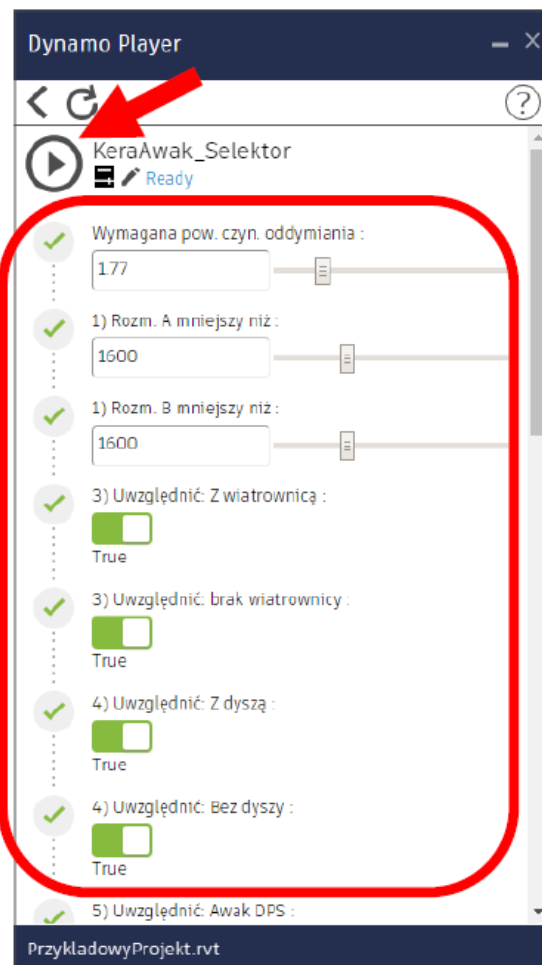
Dynamo Player

KeraAwak_Selektor
Ready

Wymagana pow. czyn. oddymiania :
177

1) Rozm. A mniejszy niż :
1600

1) Rozm. B mniejszy niż :
1600

3) Uwzględnić: Z wiatrownicą :
True

3) Uwzględnić: brak wiatrownicy :
True

4) Uwzględnić: Z dyszą :
True

4) Uwzględnić: Bez dyszy :
True

5) Uwzględnić: Awak DPS :

PrzykladowyProjekt.rvt